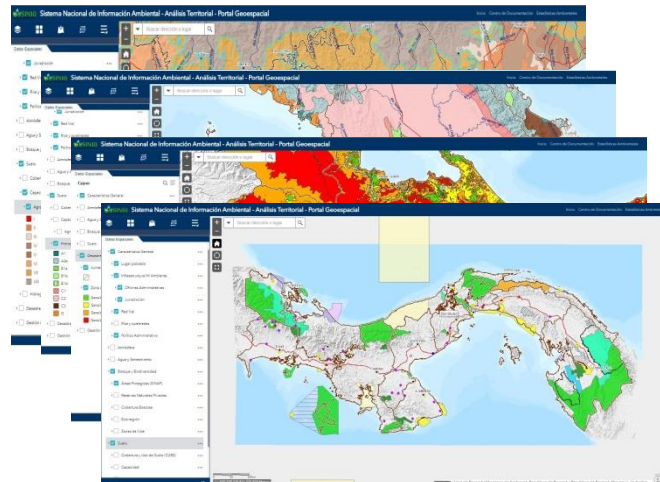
SINIA Sistema Nacional de Información Ambiental - Análisis Territorial - Portal Geoespacial

Inicio Centro de Documentación Estadísticas Ambientales

Buscar dirección o lugar

Datos Espaciales

Jurisdicción

Red Vial

Ríos y quebradas

Políticas Administrativas

Atmósfera

Agua y Saneamiento

Bosques y Biodiversidad

Suelo

Capas

Características Generales

Lugar poblado

Infraestructura Mi Ambiente

Oficinas Administrativas

Jurisdicción

Red Vial

Ríos y quebradas

Políticas Administrativas

Atmósfera

Agua y Saneamiento

Bosques y Biodiversidad

Áreas Protegidas (SINAP)

Reservas Naturales Privadas

Cobertura Boscosa

Ecoregión

Zonas de Vida

Suelo

Capacidad y Uso de Suelos (CURS)

Desastres

Gestión